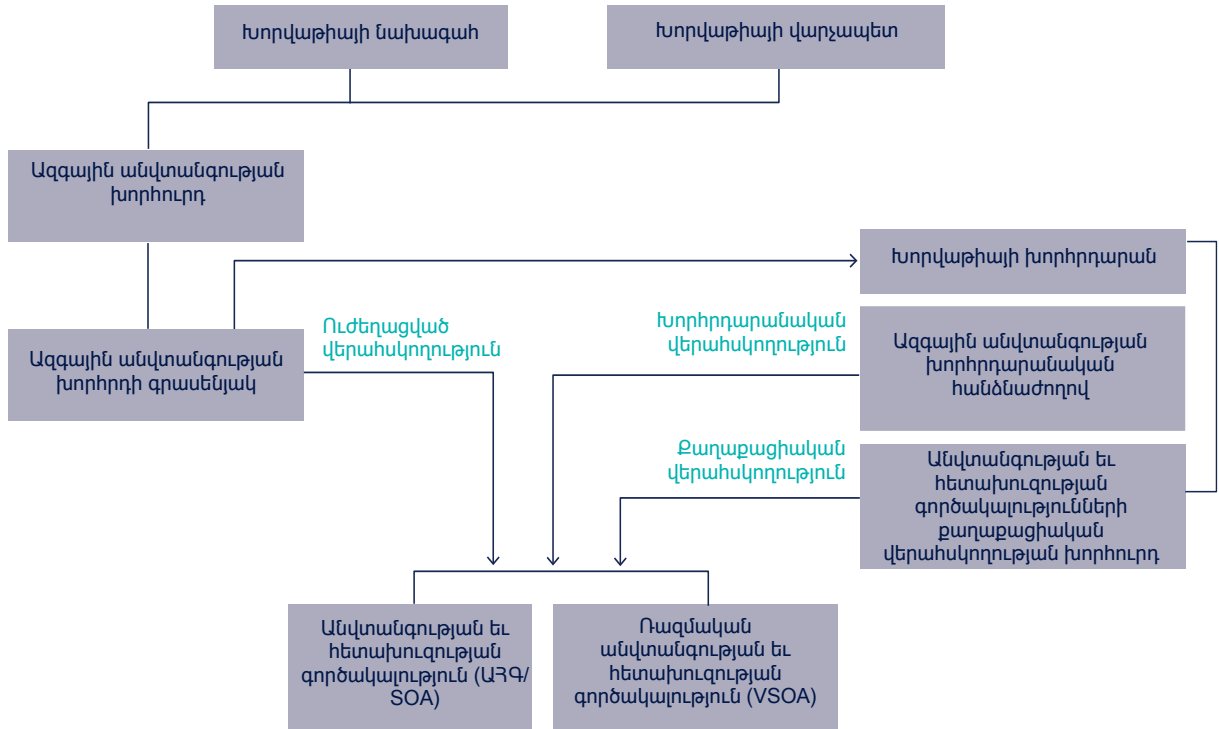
Խորվաթիայի նախագահ

Խորվաթիայի վարչապետ

Ազգային անվտանգության խորհուրդ

Խորվաթիայի խորհրդարան

Ազգային անվտանգության խորհրդի գրասենյակ

Ուժեղացված վերահսկողություն

Խորհրդարանական վերահսկողություն

Ազգային անվտանգության խորհրդարանական հանձնաժողով

Քաղաքացիական վերահսկողություն

Անվտանգության եւ հետախուզության գործակալությունների քաղաքացիական վերահսկողության խորհուրդ

Անվտանգության եւ հետախուզության գործակալություն (ԱՀԳ/ SOA)

Ռազմական անվտանգության եւ հետախուզության գործակալություն (VSOA)